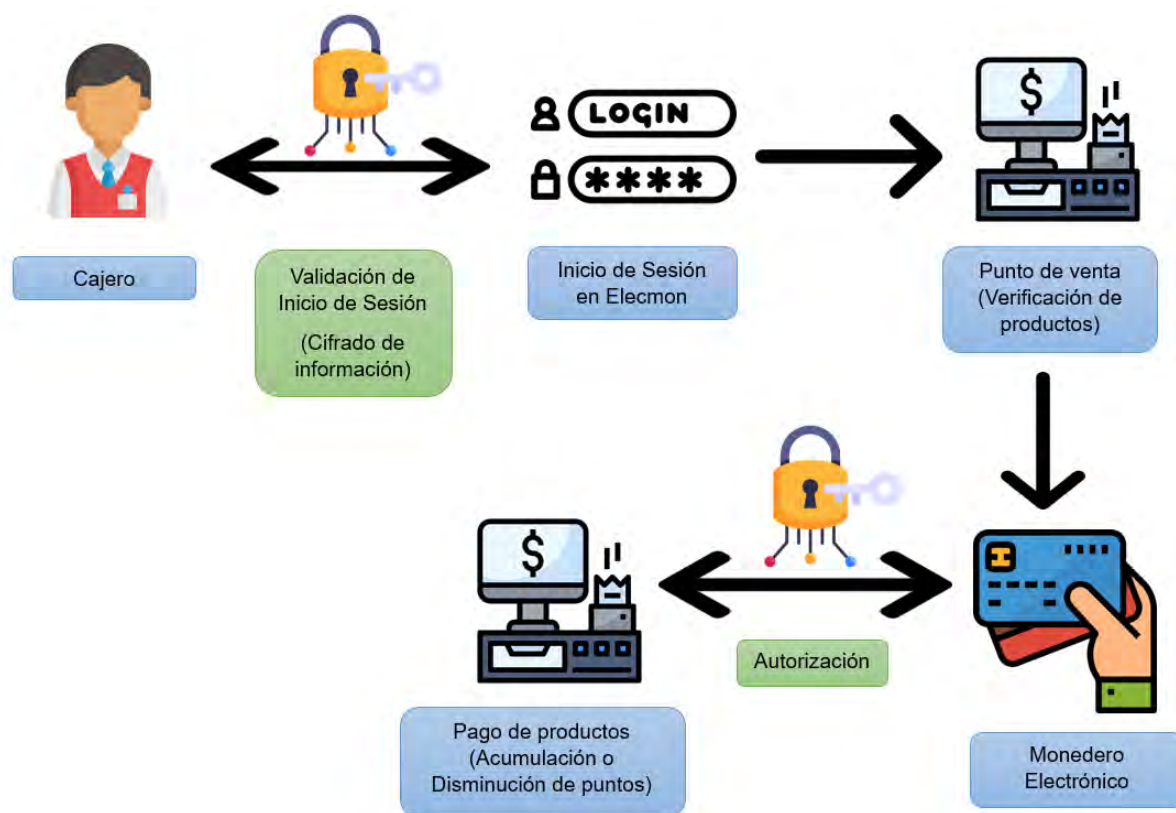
LOGIN

****

$

Cajero

Validación de Inicio de Sesión

(Cifrado de información)

Inicio de Sesión en Elecmon

Punto de venta (Verificación de productos)

$

Autorización

Pago de productos (Acumulación o Disminución de puntos)

Monedero Electrónico